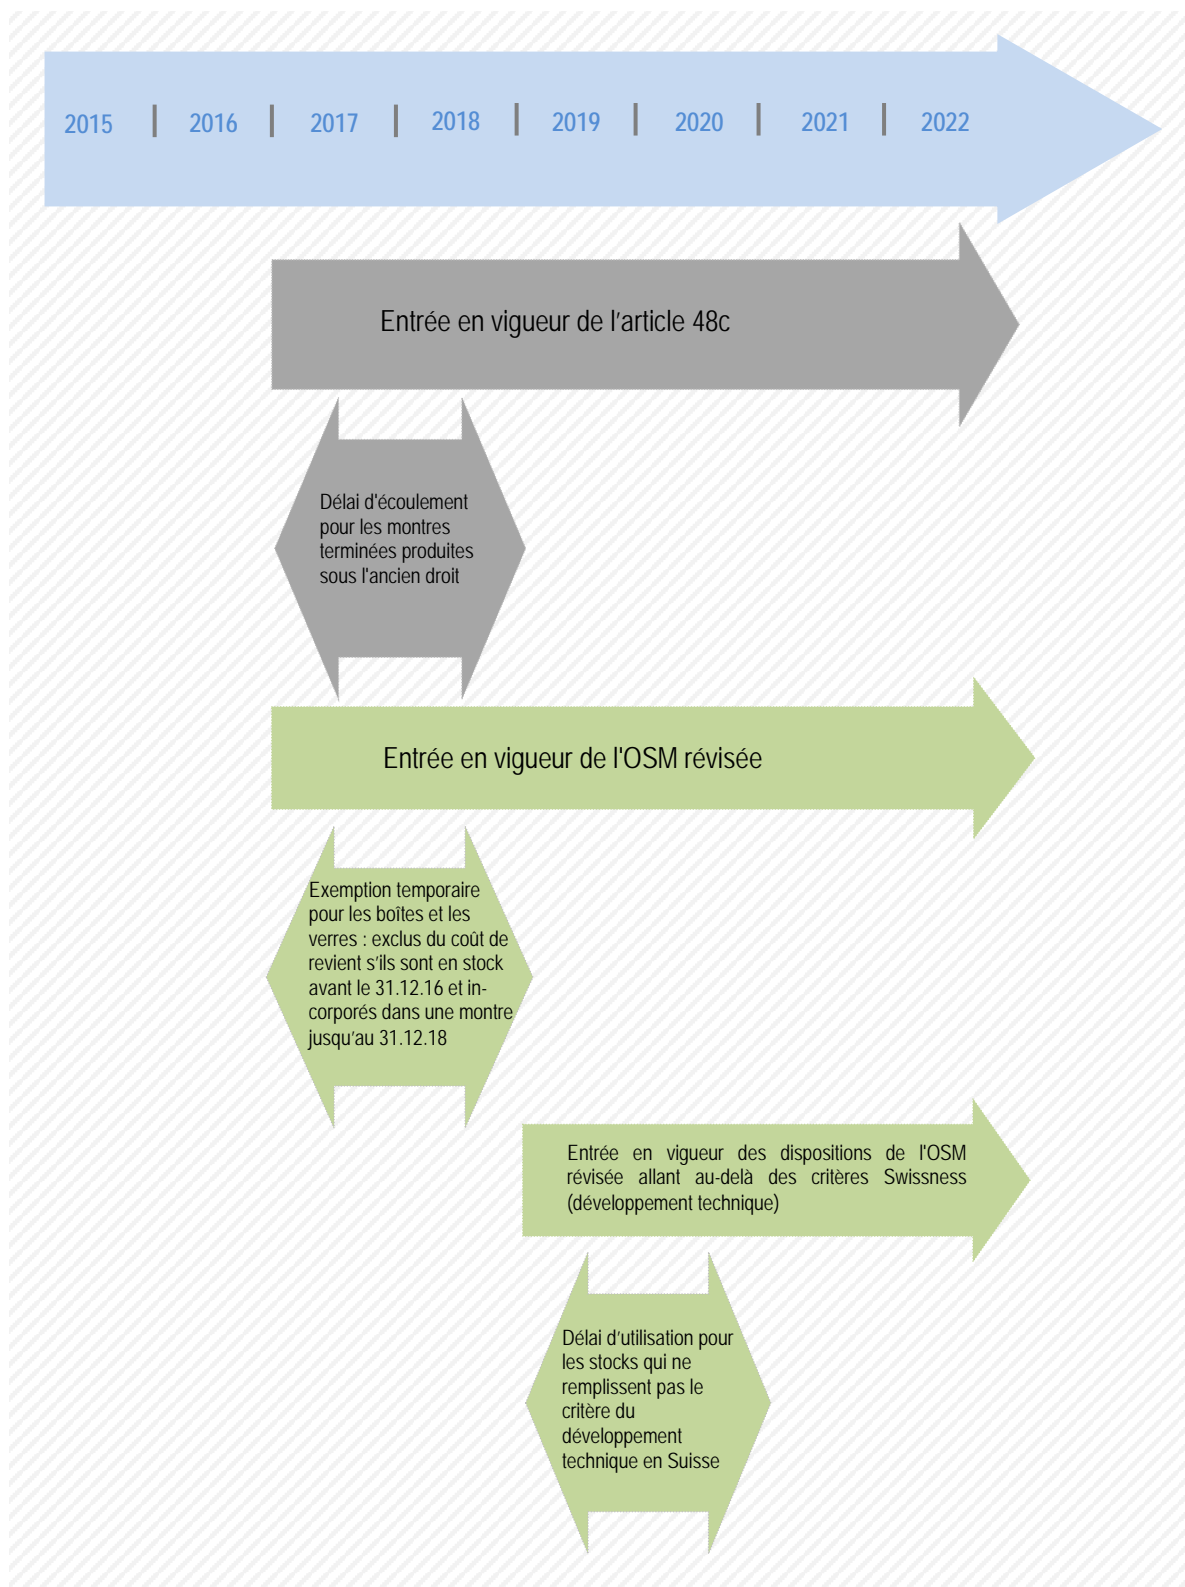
2015 | 2016 | 2017 | 2018 | 2019 | 2020 | 2021 | 2022

Entrée en vigueur de l'article 48c

Délai d'écoulement pour les montres terminées produites sous l'ancien droit

Entrée en vigueur de l'OSM révisée

Exemption temporaire pour les boîtes et les verres : exclus du coût de revient s'ils sont en stock avant le 31.12.16 et incorporés dans une montre jusqu'au 31.12.18

Entrée en vigueur des dispositions de l'OSM révisée allant au-delà des critères Swissness (développement technique)

Délai d'utilisation pour les stocks qui ne remplissent pas le critère du développement technique en Suisse